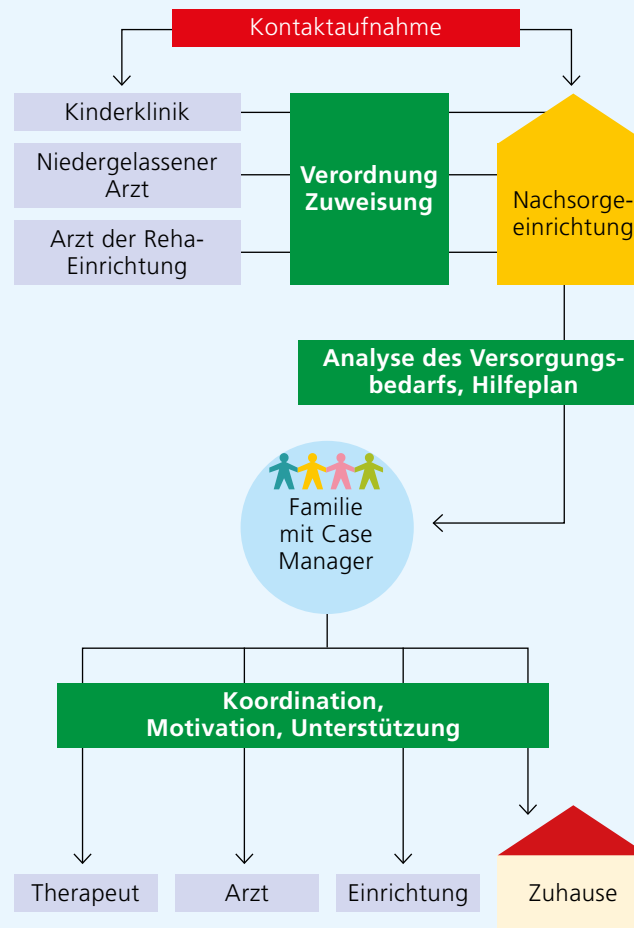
Kontaktaufnahme

Kinderklinik

Niedergelassener Arzt

Arzt der Reha-Einrichtung

Verordnung Zuweisung

Nachsorgeeinrichtung

Analyse des Versorgungsbedarfs, Hilfeplan

Familie mit Case Manager

Koordination, Motivation, Unterstützung

Therapeut

Arzt

Einrichtung

Zuhause